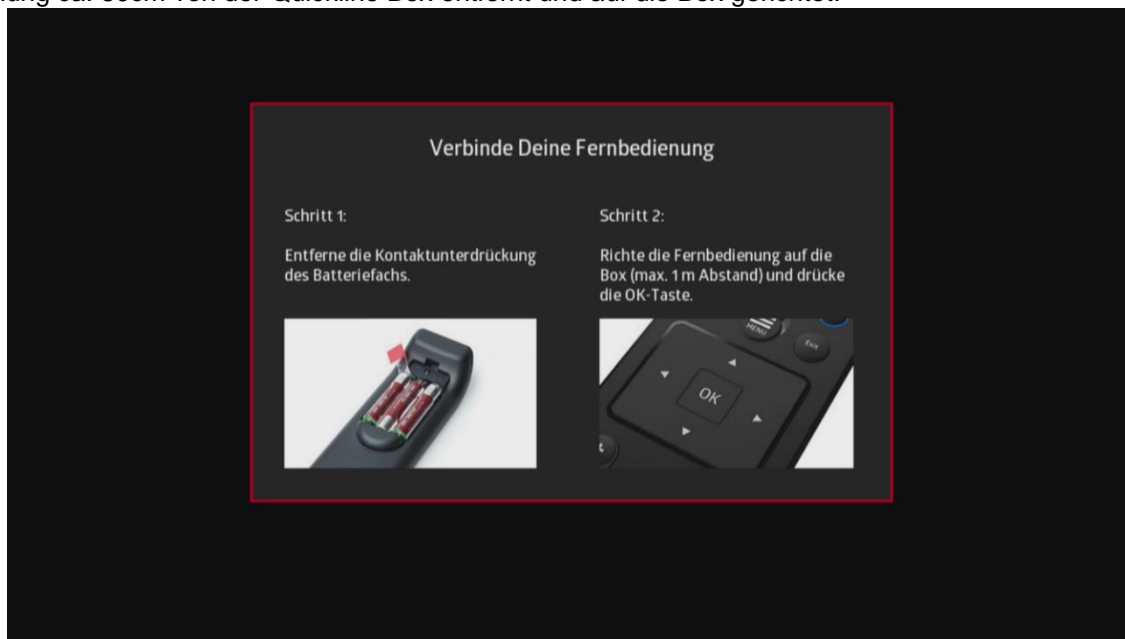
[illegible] von der Quickline Box entfernt und auf die Box gerichtet.

Verbinde Deine Fernbedienung

Schritt 1:

Entferne die Kontaktunterdrückung des Batteriefachs.

Schritt 2:

Richte die Fernbedienung auf die Box (max. 1 m Abstand) und drücke die OK-Taste.

MENU

Exit

OK